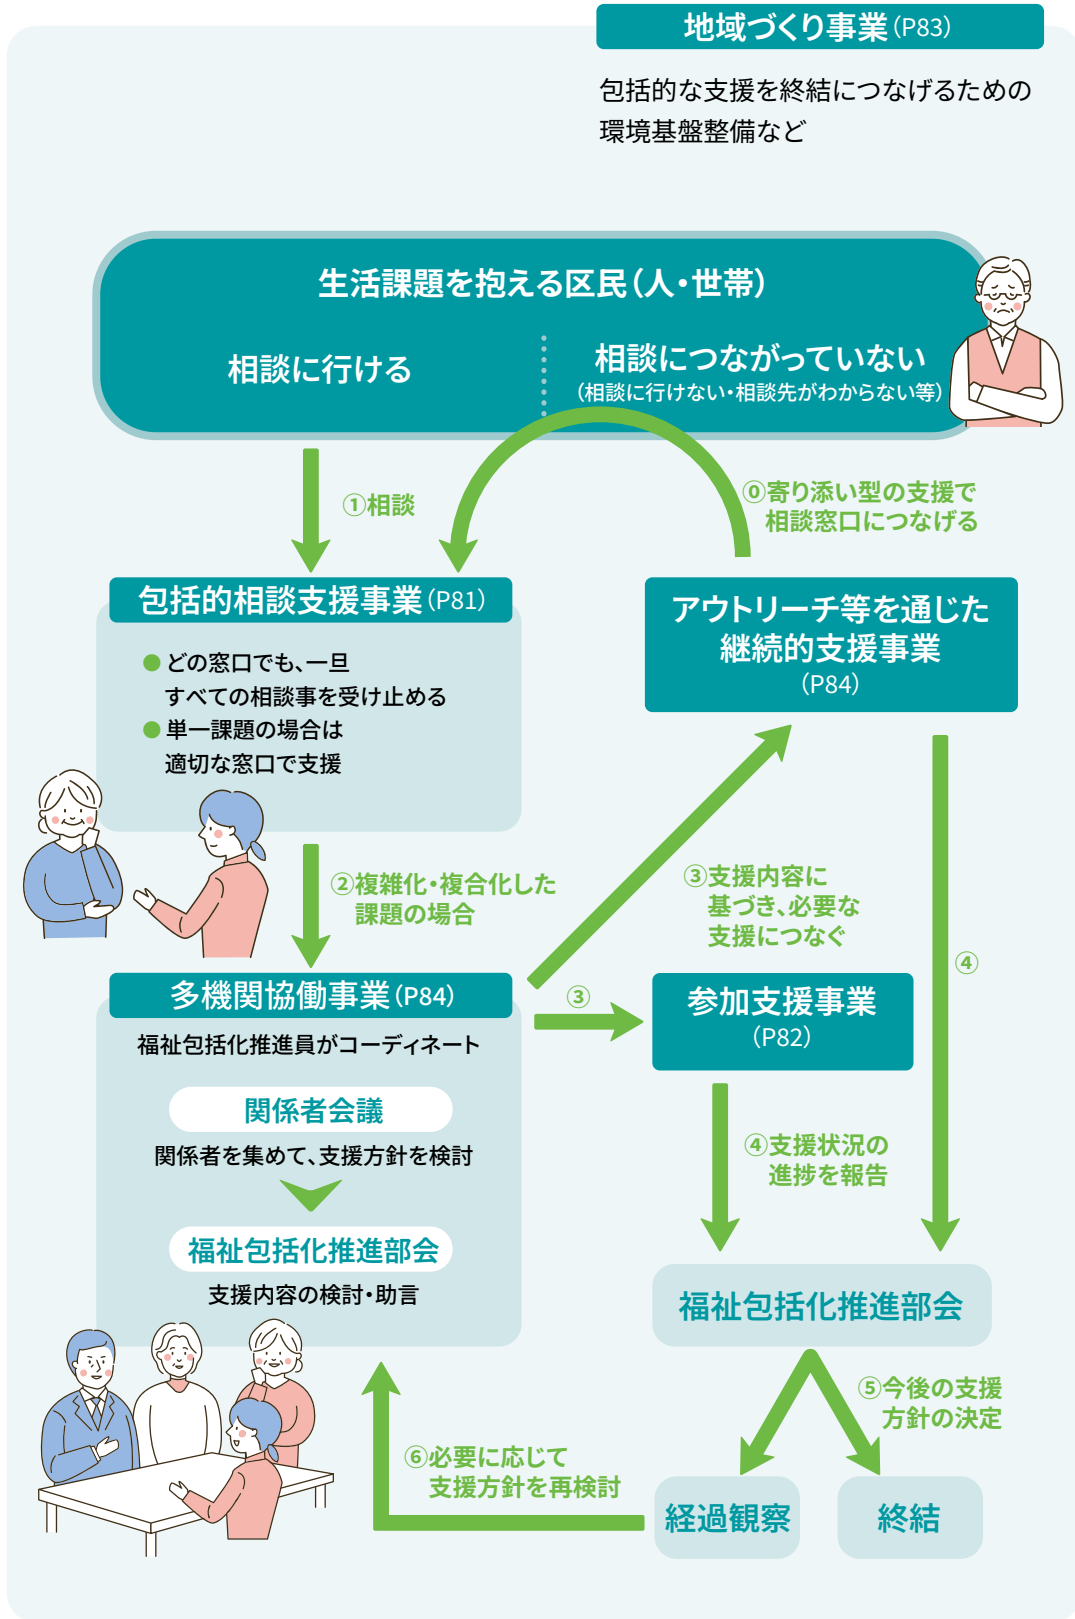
地域づくり事業（P83）

包括的な支援を終結につなげるための環境基盤整備など

生活課題を抱える区民（人・世帯）

相談に行ける

相談につながっていない
（相談に行けない・相談先がわからない等）

①相談

⓪寄り添い型の支援で相談窓口につなげる

包括的相談支援事業（P81）

● どの窓口でも、一旦すべての相談事を受け止める
● 単一課題の場合は適切な窓口で支援

アウトリーチ等を通じた継続的支援事業
（P84）

②複雑化・複合化した課題の場合

③支援内容に基づき、必要な支援につなぐ

④

多機関協働事業（P84）

福祉包括化推進員がコーディネート

関係者会議

関係者を集めて、支援方針を検討

福祉包括化推進部会

支援内容の検討・助言

③

参加支援事業
（P82）

④支援状況の進捗を報告

福祉包括化推進部会

⑤今後の支援方針の決定

⑥必要に応じて支援方針を再検討

経過観察

終結